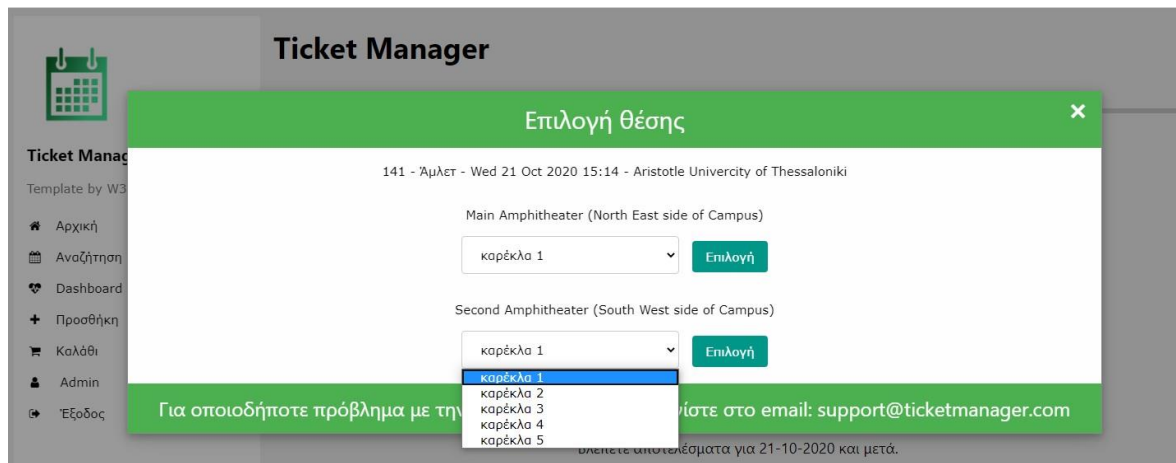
Ticket Manager

Ticket Manag

Template by W3

Αρχική
Αναζήτηση
Dashboard
Προσθήκη
Καλάθι
Admin
Έξοδος

Επιλογή θέσης

×

141 - Άμλετ - Wed 21 Oct 2020 15:14 - Aristotle Univercity of Thessaloniki

Main Amphitheater (North East side of Campus)

καρέκλα 1

Επιλογή

Second Amphitheater (South West side of Campus)

καρέκλα 1

Επιλογή

καρέκλα 1
καρέκλα 2
καρέκλα 3
καρέκλα 4
καρέκλα 5

Για οποιοδήποτε πρόβλημα με την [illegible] ίστε στο email: support@ticketmanager.com

βλέπετε αποτελέσματα για 21-10-2020 και μετά.